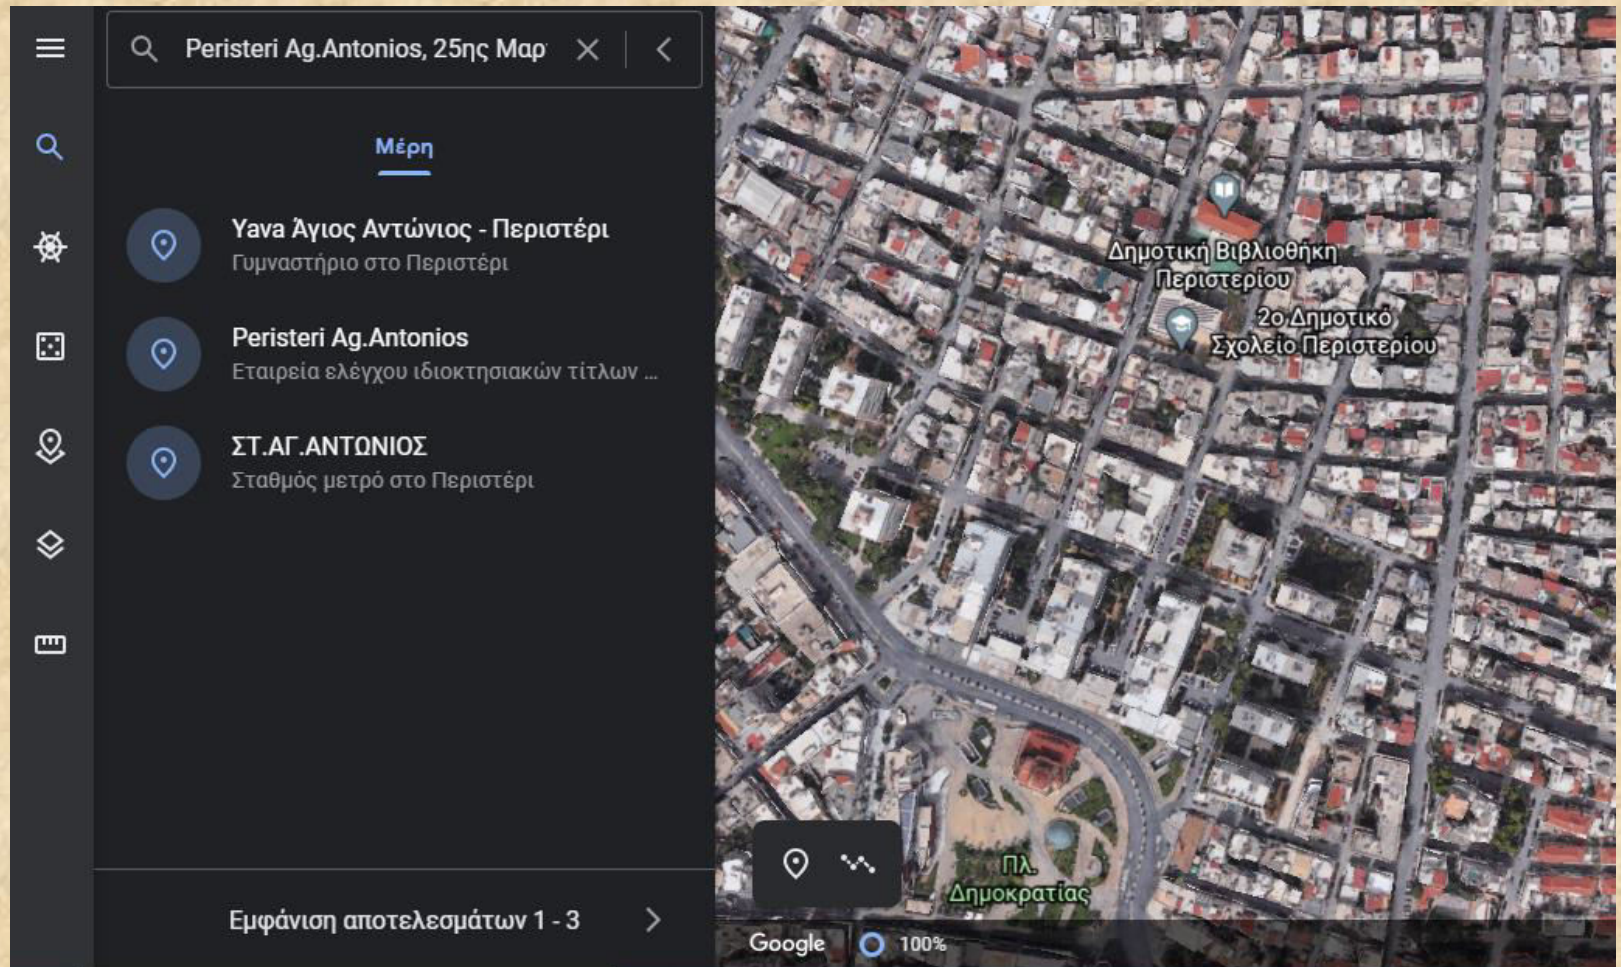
Peristeri Ag.Antonios, 25ης Μαρ

Μέρη

Yava Άγιος Αντώνιος - Περιστέρι
Γυμναστήριο στο Περιστέρι

Peristeri Ag.Antonios
Εταιρεία ελέγχου ιδιοκτησιακών τίτλων ...

ΣΤ.ΑΓ.ΑΝΤΩΝΙΟΣ
Σταθμός μετρό στο Περιστέρι

Εμφάνιση αποτελεσμάτων 1 - 3

Δημοτική Βιβλιοθήκη Περιστερίου

2ο Δημοτικό Σχολείο Περιστερίου

Πλ. Δημοκρατίας

Google 100%